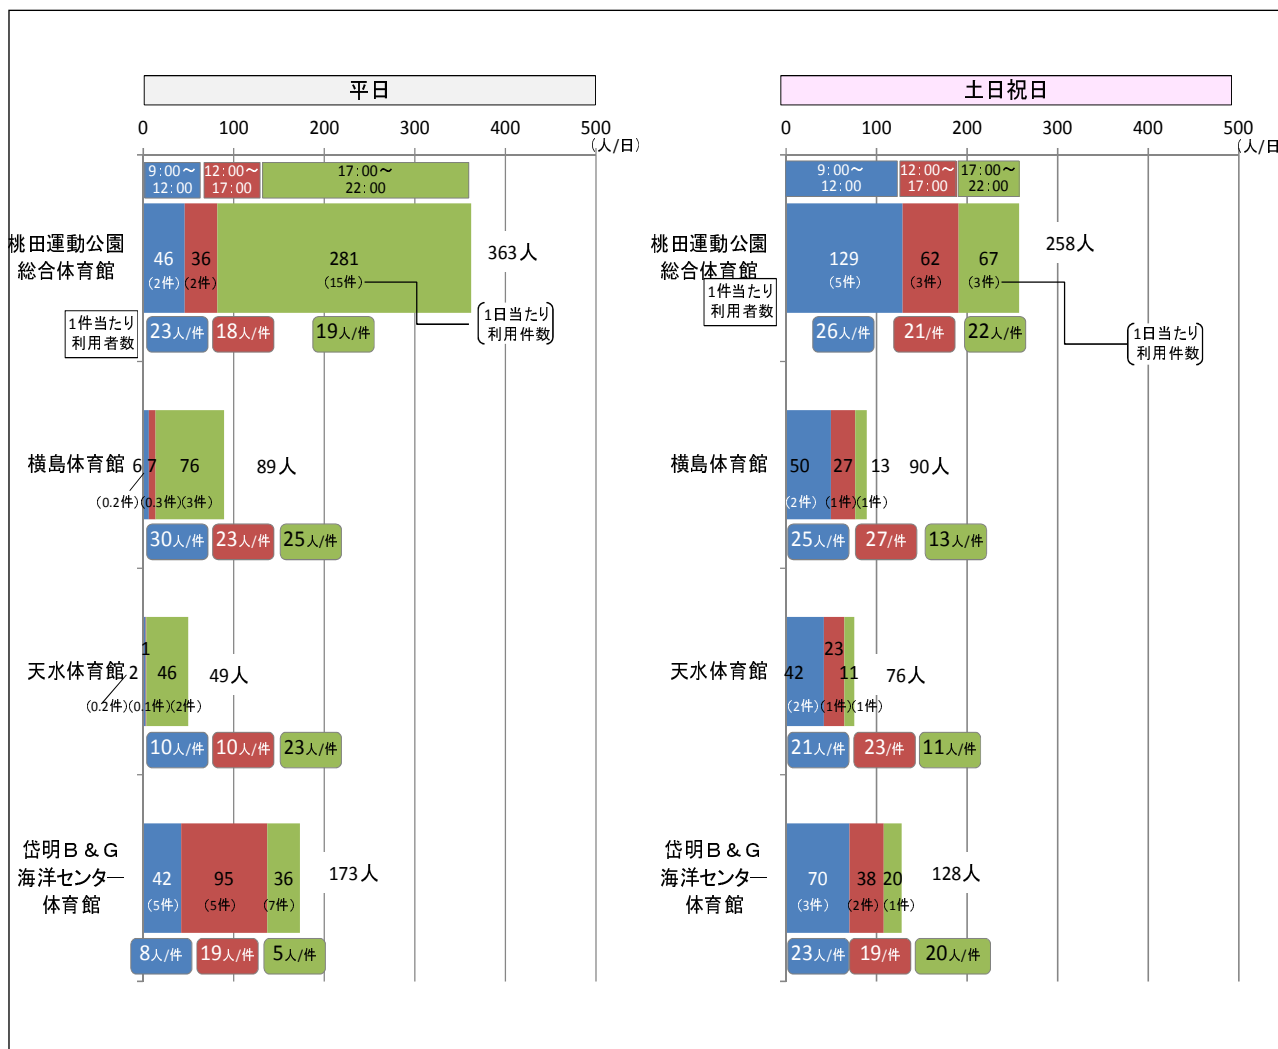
平日

0 100 200 300 400 500 （人/日）

9：00～ 12：00
12：00～ 17：00
17：00～ 22：00

桃田運動公園 総合体育館
46 （2件）
36 （2件）
281 （15件）
363人
1日当たり 利用件数
1件当たり 利用者数
23人/件 18人/件 19人/件

横島体育館
6 7 76
（0.2件）（0.3件）（3件）
89人
30人/件 23人/件 25人/件

天水体育館
2 1 46
（0.2件）（0.1件）（2件）
49人
10人/件 10人/件 23人/件

岱明Ｂ＆Ｇ 海洋センター 体育館
42 （5件）
95 （5件）
36 （7件）
173人
8人/件 19人/件 5人/件

土日祝日

0 100 200 300 400 500 （人/日）

9：00～ 12：00
12：00～ 17：00
17：00～ 22：00

桃田運動公園 総合体育館
129 （5件）
62 （3件）
67 （3件）
258人
1件当たり 利用者数
1日当たり 利用件数
26人/件 21人/件 22人/件

横島体育館
50 （2件）
27 （1件）
13 （1件）
90人
25人/件 27人/件 13人/件

天水体育館
42 （2件）
23 （1件）
11 （1件）
76人
21人/件 23人/件 11人/件

岱明Ｂ＆Ｇ 海洋センター 体育館
70 （3件）
38 （2件）
20 （1件）
128人
23人/件 19人/件 20人/件